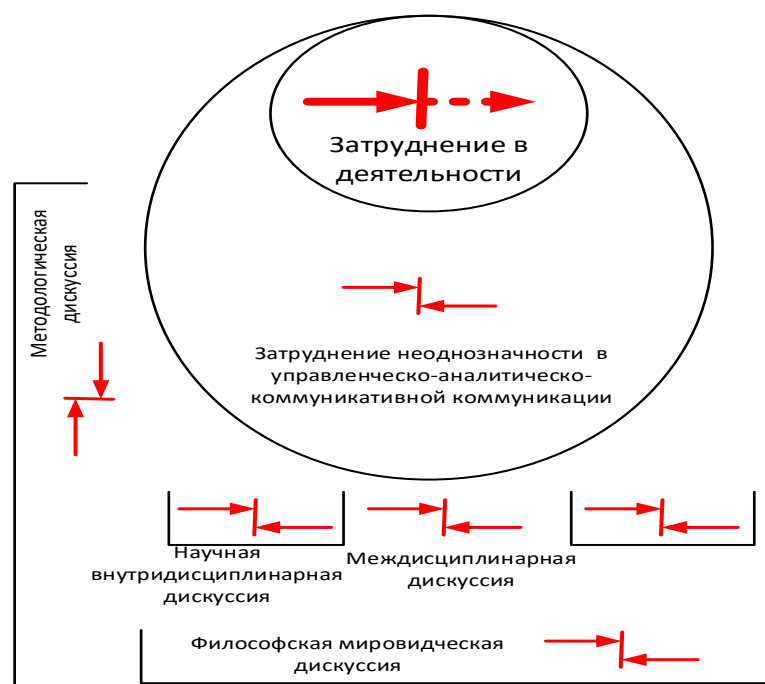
Затруднение в деятельности

Методологическая дискуссия

Затруднение неоднозначности в управленческо-аналитическо-коммуникативной коммуникации

Научная внутридисциплинарная дискуссия

Междисциплинарная дискуссия

Философская мировидческая дискуссия